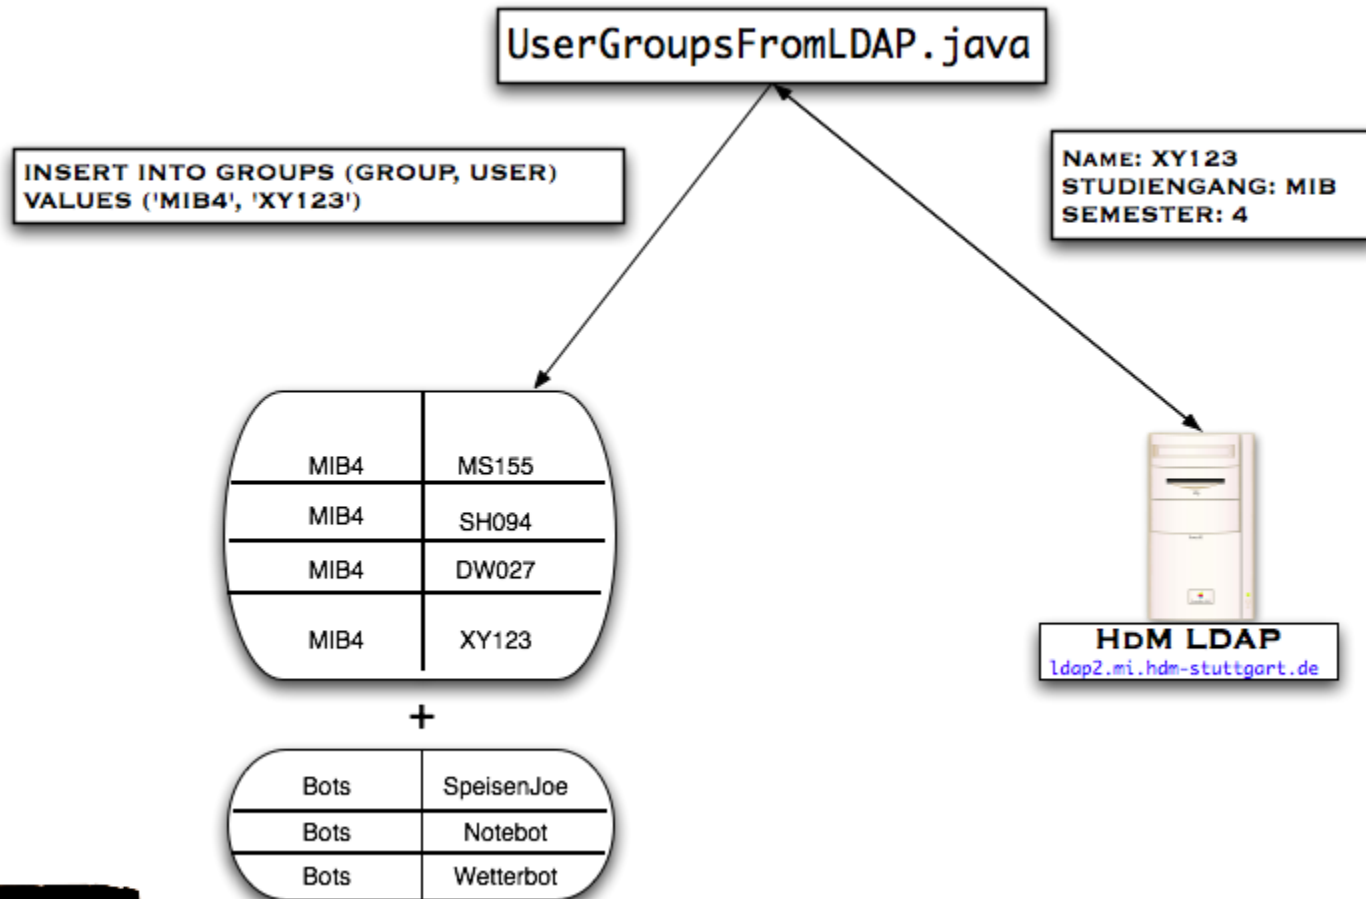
UserGroupsFromLDAP.java

INSERT INTO GROUPS (GROUP, USER)
VALUES ('MIB4', 'XY123')

NAME: XY123
STUDIENGANG: MIB
SEMESTER: 4

| MIB4 | MS155 |
|---|---|
| MIB4 | SH094 |
| MIB4 | DW027 |
| MIB4 | XY123 |

+

| Bots | SpeisenJoe |
|---|---|
| Bots | Notebot |
| Bots | Wetterbot |

HDM LDAP
ldap2.mi.hdm-stuttgart.de